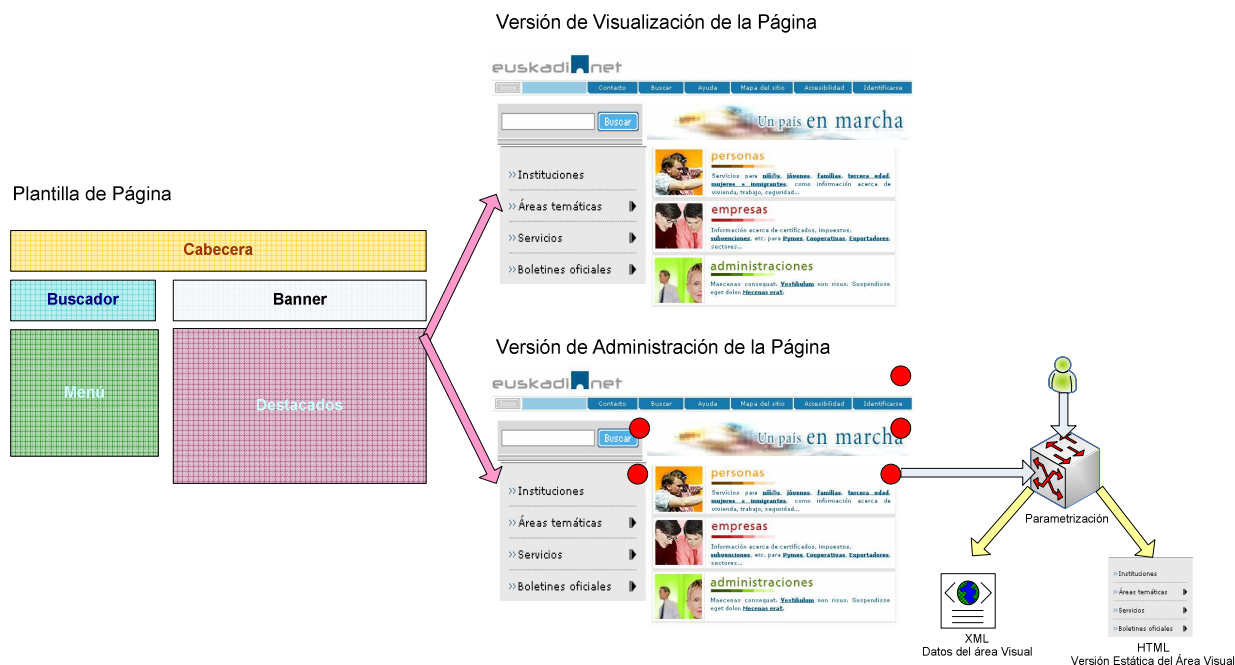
Versión de Visualización de la Página

euskadi.net

Inicio | Contacto | Buscar | Ayuda | Mapa del sitio | Accesibilidad | Identificarse

Buscar

Un país en marcha

» Instituciones
» Áreas temáticas
» Servicios
» Boletines oficiales

personas
Servicios para niñ@s, jóvenes, familias, tercera edad, mujeres e inmigrantes, como información acerca de vivienda, trabajo, seguridad...

empresas
Información acerca de certificados, impuestos, subvenciones, etc. para Pymes, Cooperativas, Exportadores, sectores...

administraciones
Maecenas consequat. Vestibulum non risus. Suspendisse eget dolor. Mecenas erat.

Plantilla de Página

Cabecera
Buscador
Banner
Menú
Destacados

Versión de Administración de la Página

euskadi.net

Inicio | Contacto | Buscar | Ayuda | Mapa del sitio | Accesibilidad | Identificarse

Buscar

Un país en marcha

» Instituciones
» Áreas temáticas
» Servicios
» Boletines oficiales

personas
Servicios para niñ@s, jóvenes, familias, tercera edad, mujeres e inmigrantes, como información acerca de vivienda, trabajo, seguridad...

empresas
Información acerca de certificados, impuestos, subvenciones, etc. para Pymes, Cooperativas, Exportadores, sectores...

administraciones
Maecenas consequat. Vestibulum non risus. Suspendisse eget dolor. Mecenas erat.

Parametrización

XML
Datos del área Visual

» Instituciones
» Áreas temáticas
» Servicios
» Boletines oficiales

HTML
Versión Estática del Área Visual